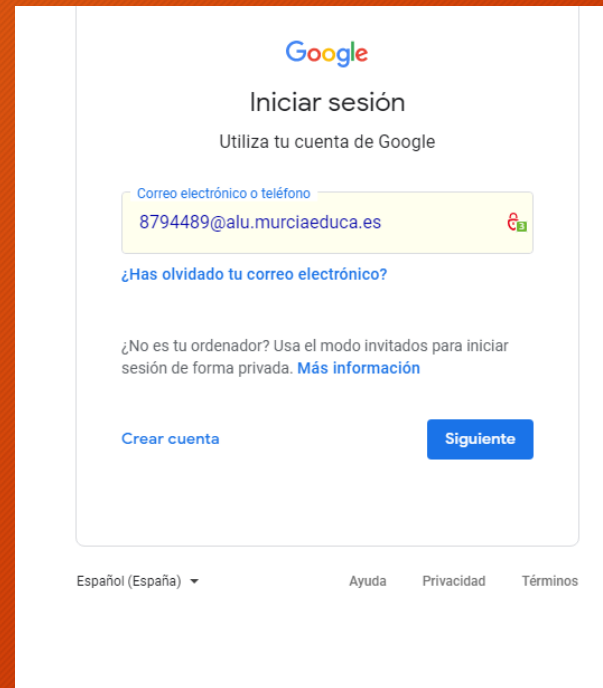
Google

Iniciar sesión

Utiliza tu cuenta de Google

Correo electrónico o teléfono

8794489@alu.murciaeduca.es

¿Has olvidado tu correo electrónico?

¿No es tu ordenador? Usa el modo invitados para iniciar sesión de forma privada. Más información

Crear cuenta

Siguiente

Español (España)

Ayuda

Privacidad

Términos